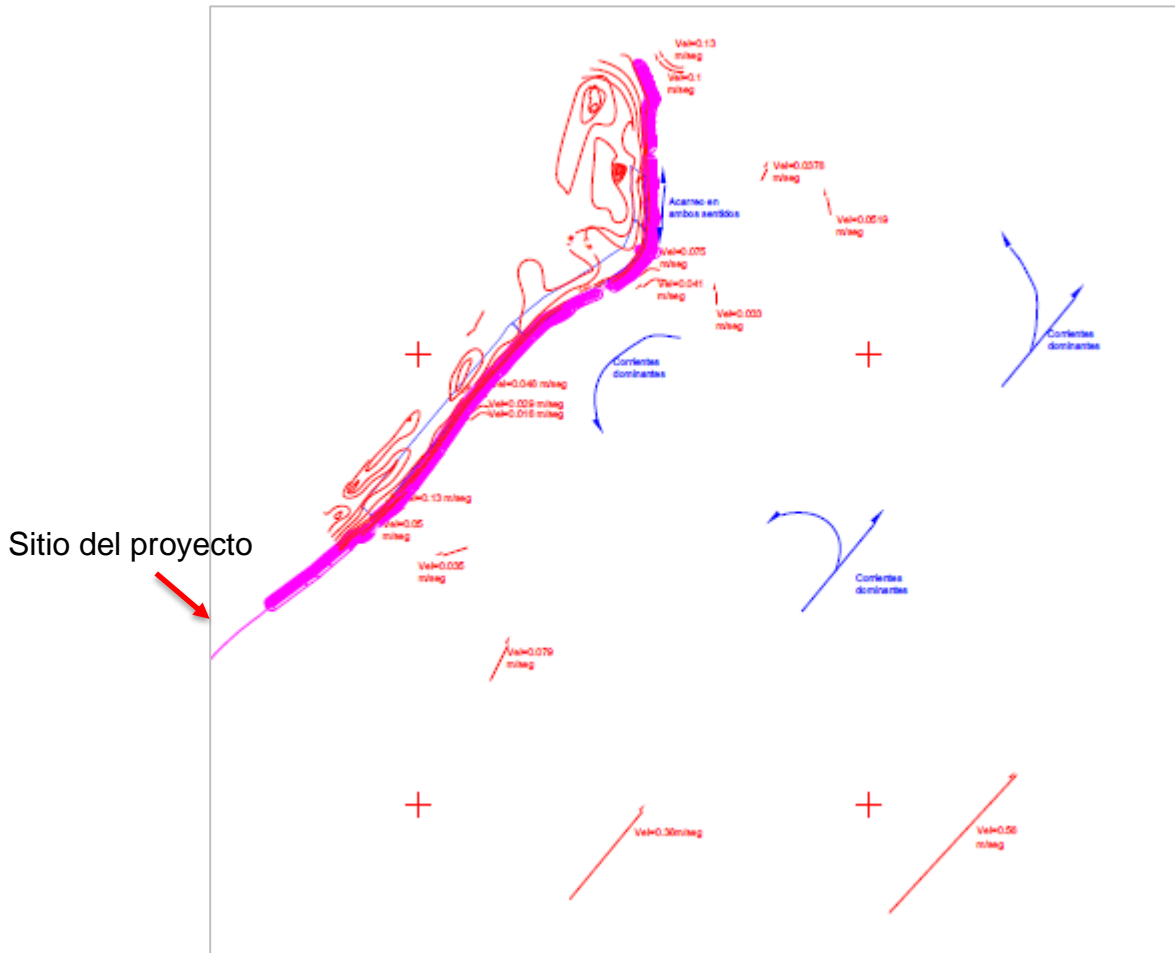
Vel=0.13 m/seg

Vel=0.1 m/seg

Vel=0.0378 m/seg

Acarreo en ambos sentidos

Vel=0.0519 m/seg

Vel=0.075 m/seg

Vel=0.041 m/seg

Vel=0.033 m/seg

Corrientes dominantes

Corrientes dominantes

Vel=0.048 m/seg

Vel=0.029 m/seg

Vel=0.018 m/seg

Vel=0.13 m/seg

Vel=0.05 m/seg

Corrientes dominantes

Sitio del proyecto

Vel=0.035 m/seg

Vel=0.079 m/seg

Vel=0.30m/seg

Vel=0.58 m/seg